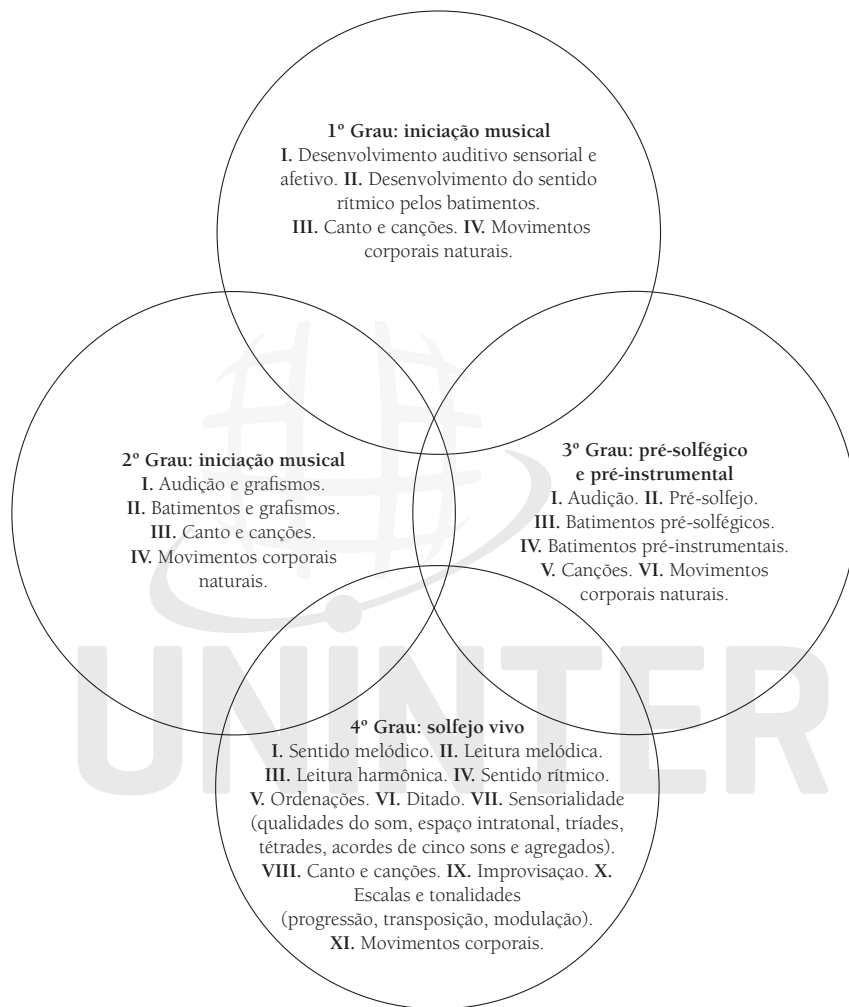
1º Grau: iniciação musical
I. Desenvolvimento auditivo sensorial e afetivo. II. Desenvolvimento do sentido rítmico pelos batimentos.
III. Canto e canções. IV. Movimentos corporais naturais.

2º Grau: iniciação musical
I. Audição e grafismos.
II. Batimentos e grafismos.
III. Canto e canções.
IV. Movimentos corporais naturais.

3º Grau: pré-solfégico e pré-instrumental
I. Audição. II. Pré-solfejo.
III. Batimentos pré-solfégicos.
IV. Batimentos pré-instrumentais.
V. Canções. VI. Movimentos corporais naturais.

4º Grau: solfejo vivo
I. Sentido melódico. II. Leitura melódica.
III. Leitura harmônica. IV. Sentido rítmico.
V. Ordenações. VI. Ditado. VII. Sensorialidade (qualidades do som, espaço intratonal, tríades, tétrades, acordes de cinco sons e agregados).
VIII. Canto e canções. IX. Improvisaçao. X. Escalas e tonalidades (progressão, transposição, modulação).
XI. Movimentos corporais.

UNINTER